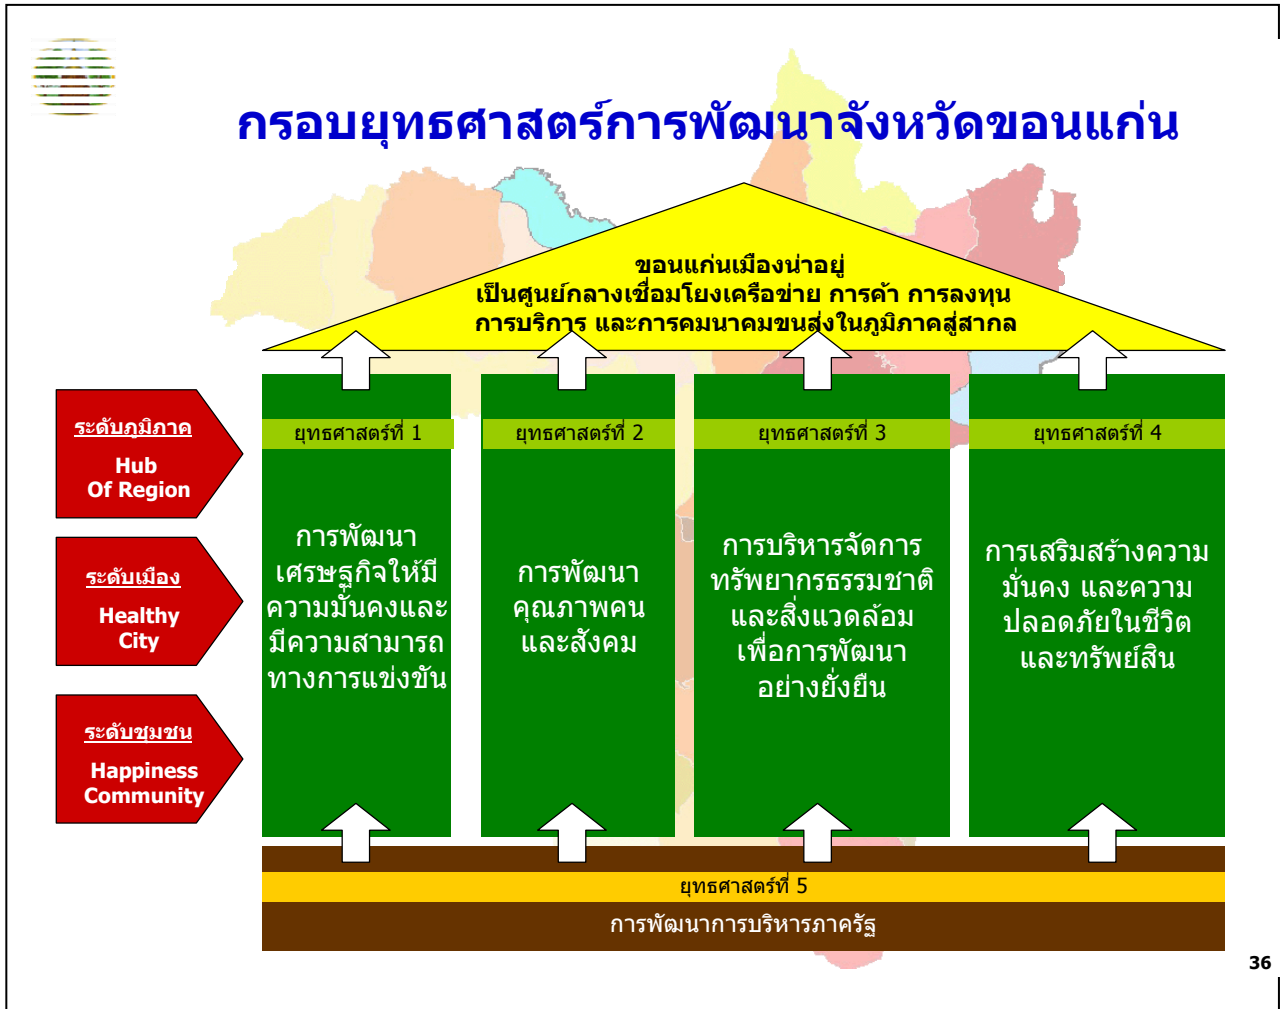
กรอบยุทธศาสตร์การพัฒนาจังหวัดขอนแก่น

ขอนแก่นเมืองน่าอยู่
เป็นศูนย์กลางเชื่อมโยงเครือข่าย การค้า การลงทุน
การบริการ และการคมนาคมขนส่งในภูมิภาคสู่สากล

ระดับภูมิภาค
Hub
Of Region

ระดับเมือง
Healthy
City

ระดับชุมชน
Happiness
Community

ยุทธศาสตร์ที่ 1
การพัฒนาเศรษฐกิจให้มีความมั่นคงและมีความสามารถทางการแข่งขัน

ยุทธศาสตร์ที่ 2
การพัฒนาคุณภาพคนและสังคม

ยุทธศาสตร์ที่ 3
การบริหารจัดการทรัพยากรธรรมชาติและสิ่งแวดล้อมเพื่อการพัฒนาอย่างยั่งยืน

ยุทธศาสตร์ที่ 4
การเสริมสร้างความมั่นคง และความปลอดภัยในชีวิตและทรัพย์สิน

ยุทธศาสตร์ที่ 5
การพัฒนาการบริหารภาครัฐ

36